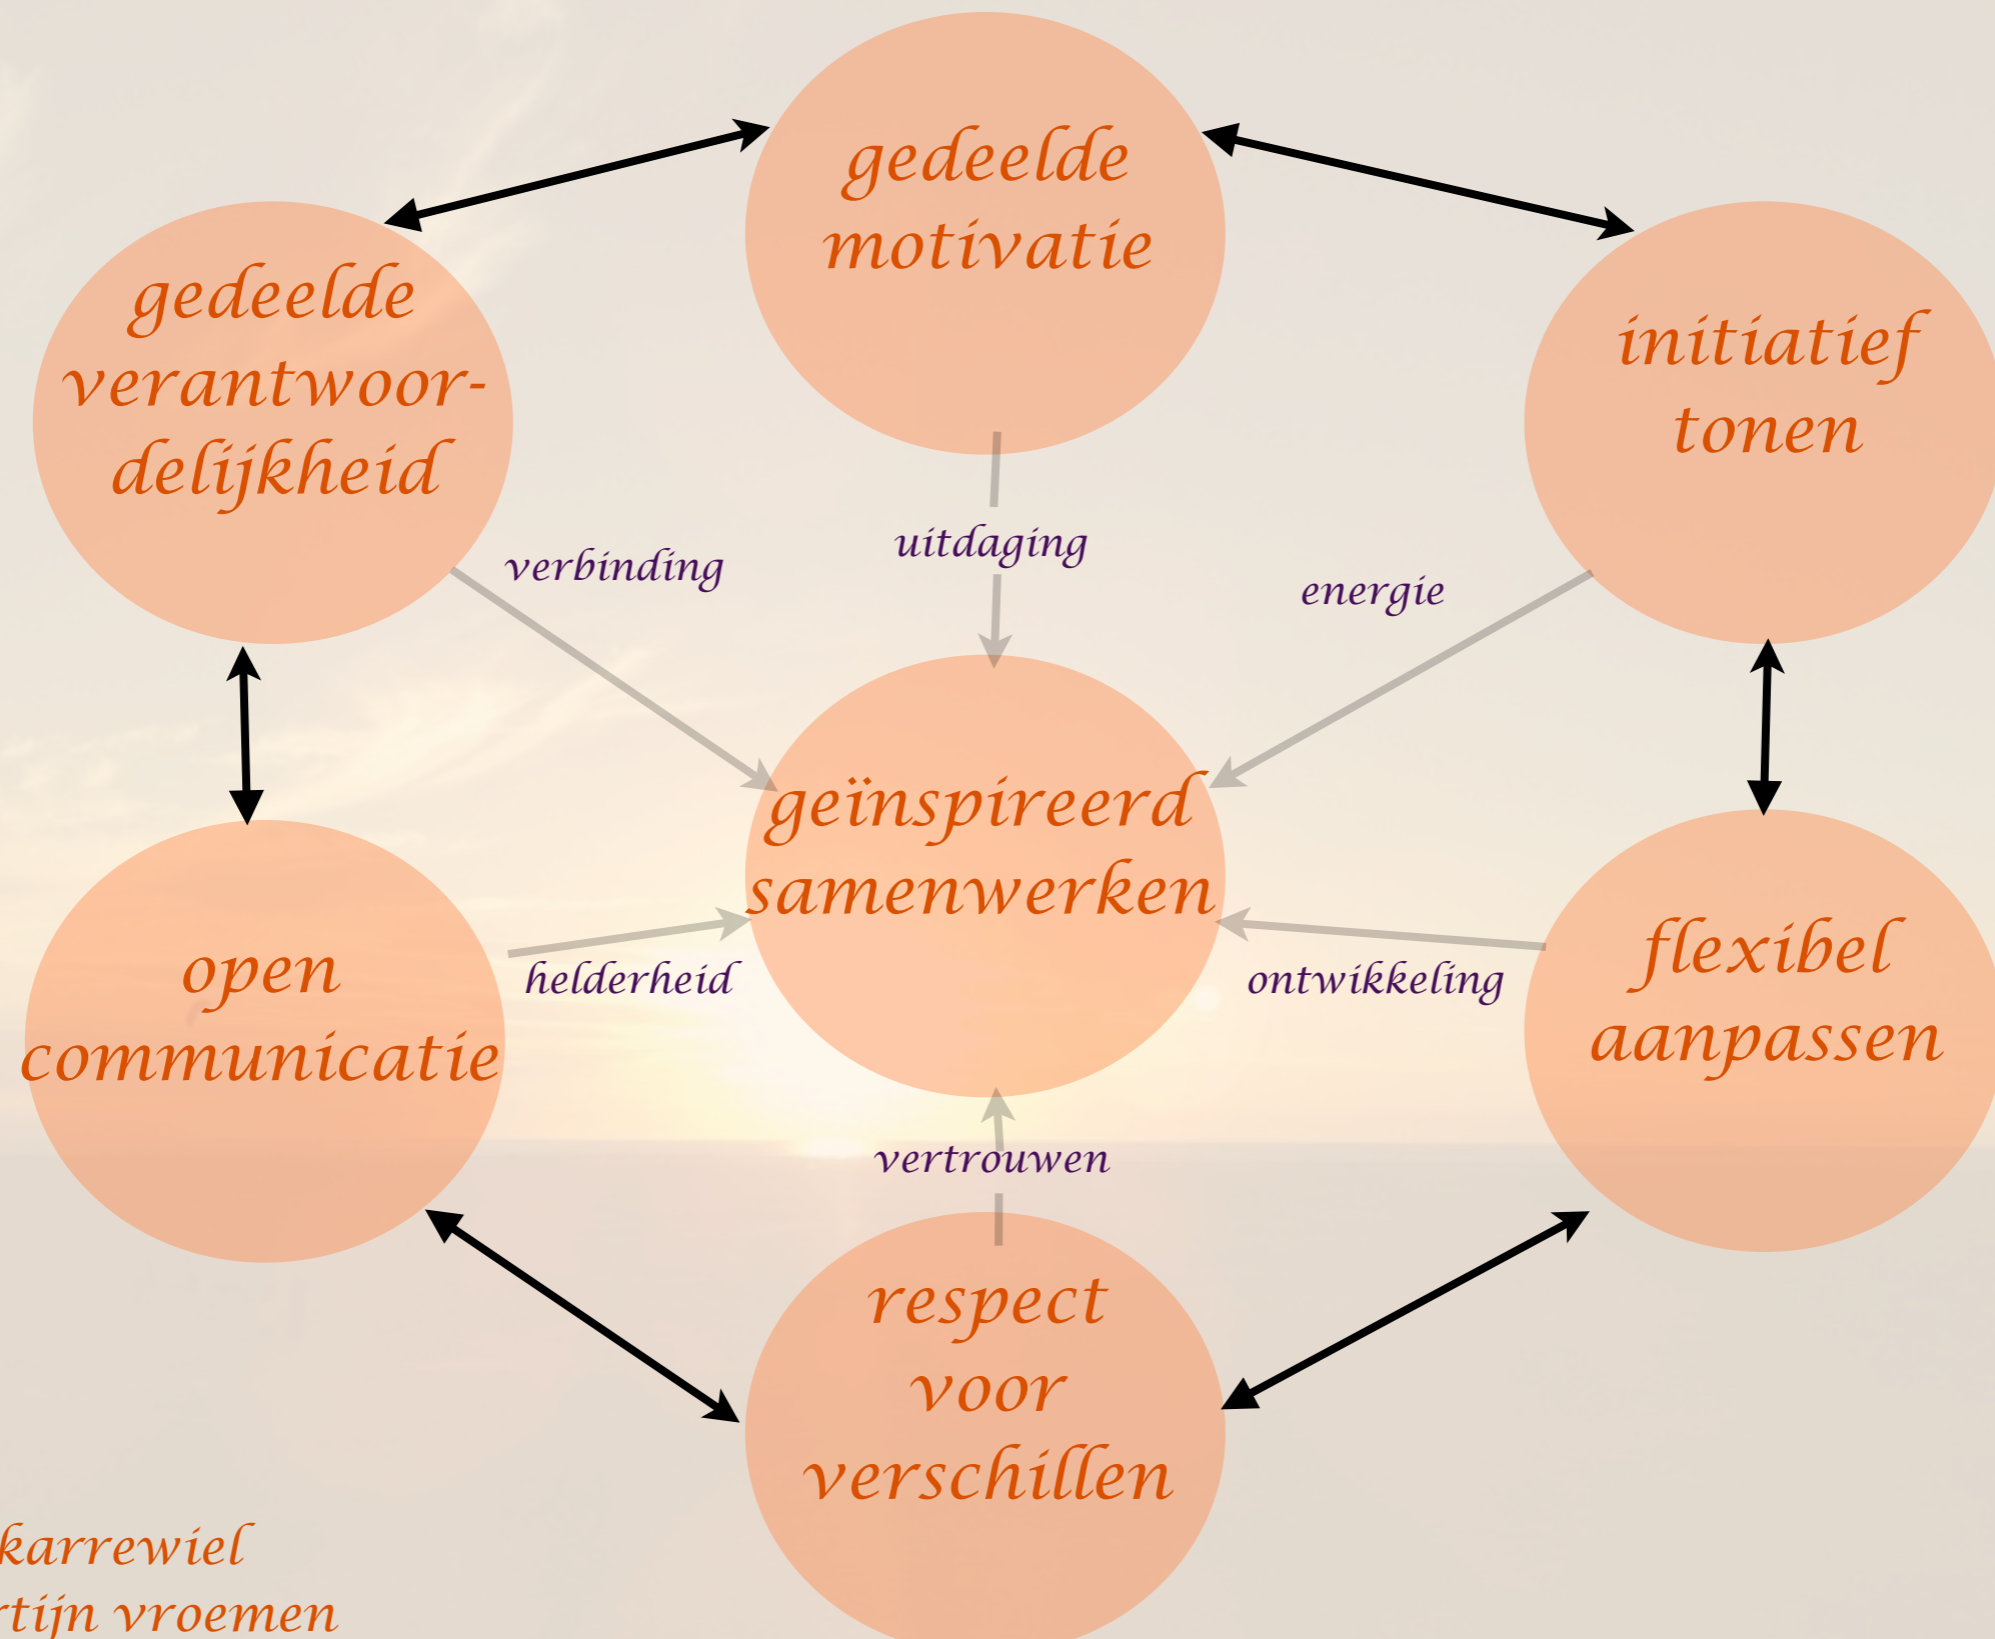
gedeelde motivatie

gedeelde verantwoordelijkheid

initiatief tonen

verbinding

uitdaging

energie

geïnspireerd samenwerken

open communicatie

helderheid

ontwikkeling

flexibel aanpassen

vertrouwen

respect voor verschillen

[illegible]karrewiel
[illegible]rtijn vroemen